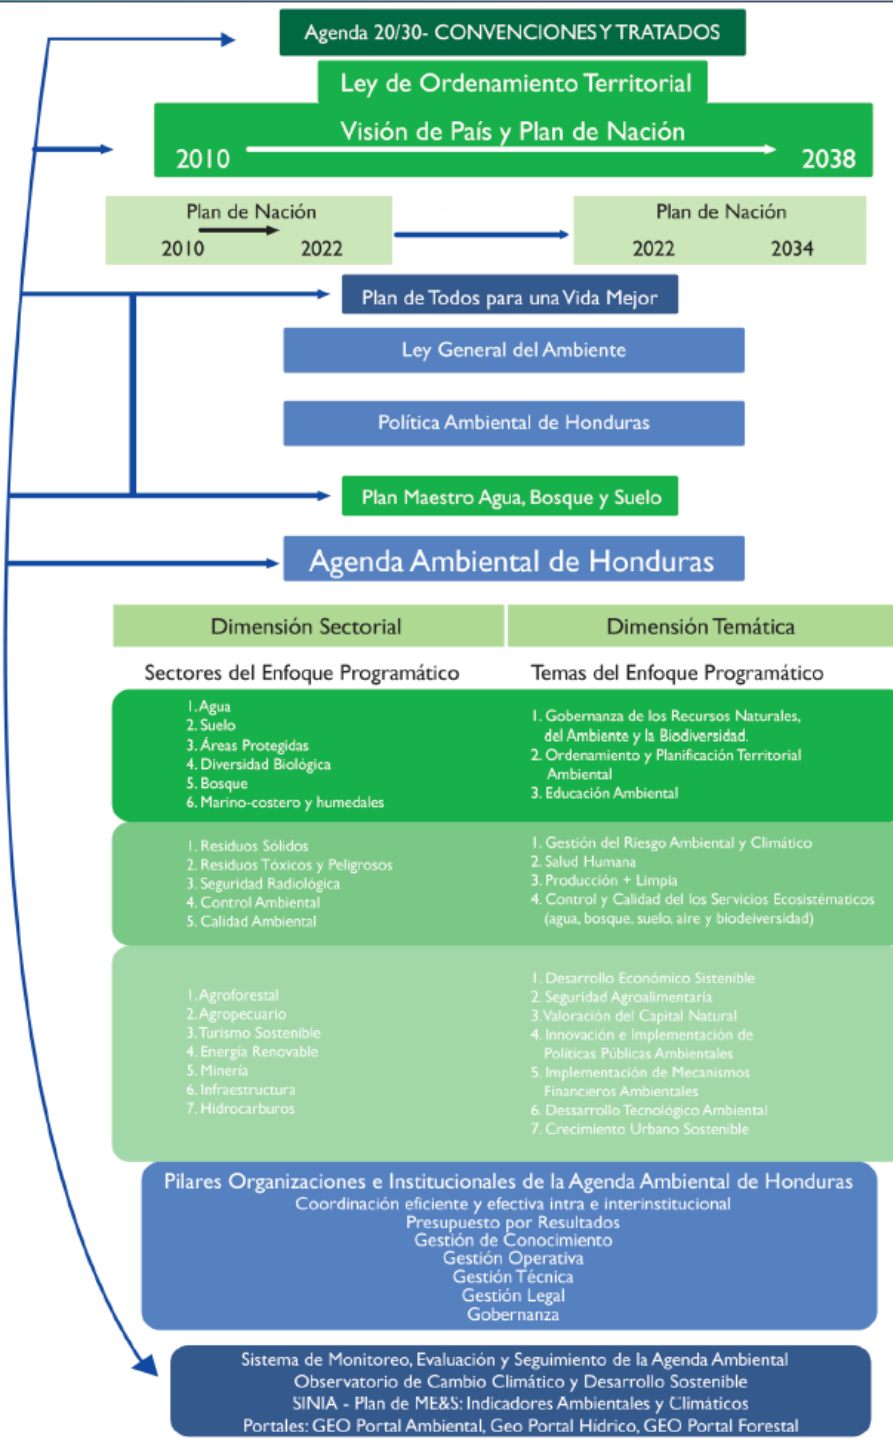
Agenda 20/30- CONVENCIONES Y TRATADOS

Ley de Ordenamiento Territorial

Visión de País y Plan de Nación

2010

2038

Plan de Nación

2010

2022

Plan de Nación

2022

2034

Plan de Todos para una Vida Mejor

Ley General del Ambiente

Política Ambiental de Honduras

Plan Maestro Agua, Bosque y Suelo

Agenda Ambiental de Honduras

| Dimensión Sectorial | Dimensión Temática |
|---|---|
| Sectores del Enfoque Programático | Temas del Enfoque Programático |
| 1. Agua<br>2. Suelo<br>3. Áreas Protegidas<br>4. Diversidad Biológica<br>5. Bosque<br>6. Marino-costero y humedales | 1. Gobernanza de los Recursos Naturales, del Ambiente y la Biodiversidad.<br>2. Ordenamiento y Planificación Territorial Ambiental<br>3. Educación Ambiental |
| 1. Residuos Sólidos<br>2. Residuos Tóxicos y Peligrosos<br>3. Seguridad Radiológica<br>4. Control Ambiental<br>5. Calidad Ambiental | 1. Gestión del Riesgo Ambiental y Climático<br>2. Salud Humana<br>3. Producción + Limpia<br>4. Control y Calidad del los Servicios Ecosistématicos (agua, bosque, suelo, aire y biodeiversidad) |
| 1. Agroforestal<br>2. Agropecuario<br>3. Turismo Sostenible<br>4. Energía Renovable<br>5. Minería<br>6. Infraestructura<br>7. Hidrocarburos | 1. Desarrollo Económico Sistenible<br>2. Seguridad Agroalimentaria<br>3. Valoración del Capital Natural<br>4. Innovación e Implementación de Políticas Públicas Ambientales<br>5. Implementación de Mecanismos Financieros Ambientales<br>6. Dessarrollo Tecnológico Ambiental<br>7. Crecimiento Urbano Sostenible |

Pilares Organizaciones e Institucionales de la Agenda Ambiental de Honduras
Coordinación eficiente y efectiva intra e interinstitucional
Presupuesto por Resultados
Gestión de Conocimiento
Gestión Operativa
Gestión Técnica
Gestión Legal
Gobernanza

Sistema de Monitoreo, Evaluación y Seguimiento de la Agenda Ambiental
Observatorio de Cambio Climático y Desarrollo Sostenible
SINIA - Plan de ME&S: Indicadores Ambientales y Climáticos
Portales: GEO Portal Ambiental, Geo Portal Hídrico, GEO Portal Forestal